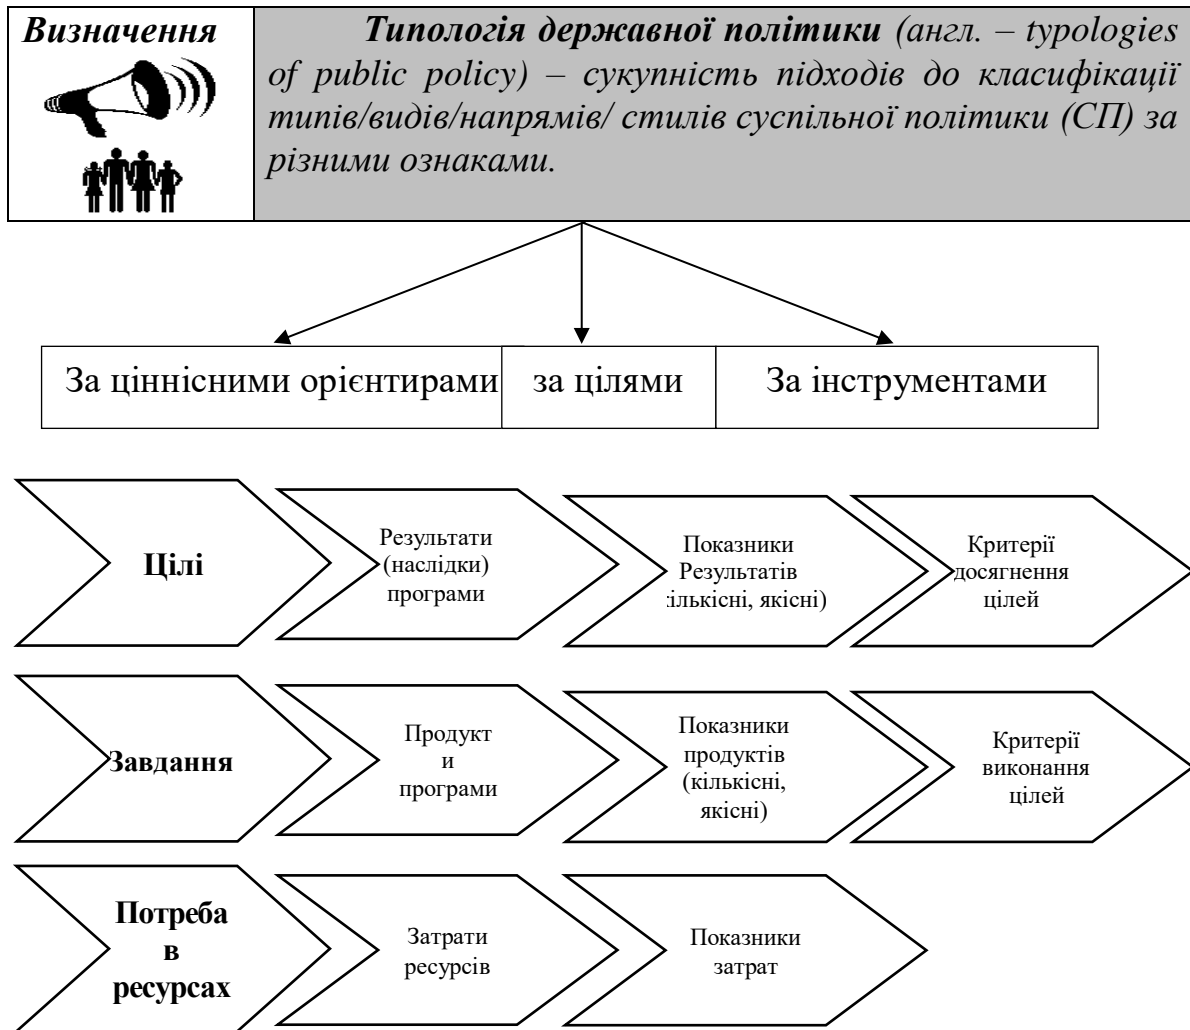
Визначення

Типологія державної політики (англ. – typologies of public policy) – сукупність підходів до класифікації типів/видів/напрямів/ стилів суспільної політики (СП) за різними ознаками.

За ціннісними орієнтирами | за цілями | За інструментами

Цілі

Результати (наслідки) програми

Показники Результатів (кількісні, якісні)

Критерії досягнення цілей

Завдання

Продукт и програми

Показники продуктів (кількісні, якісні)

Критерії виконання цілей

Потреба в ресурсах

Затрати ресурсів

Показники затрат